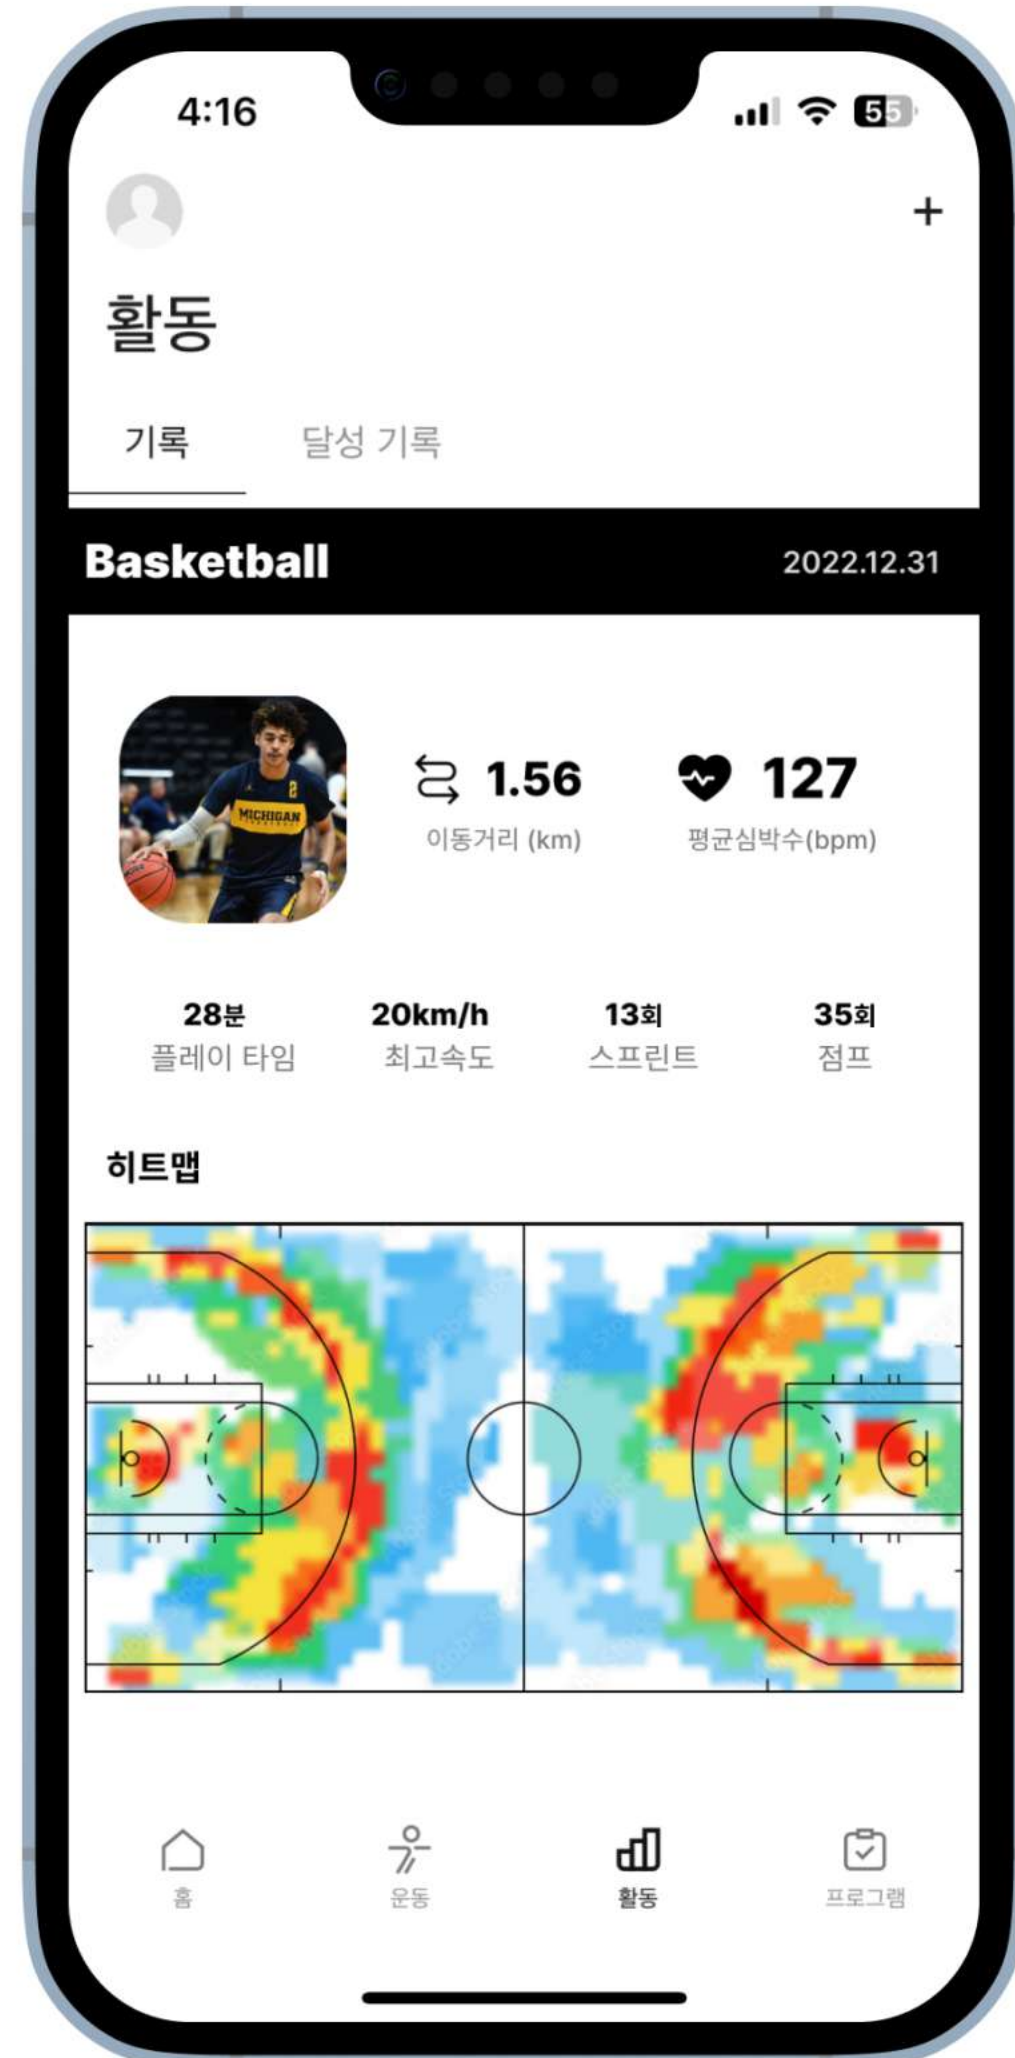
4:16

55

+

활동

기록 달성 기록

Basketball 2022.12.31

MICHIGAN

2

1.56
이동거리 (km)

127
평균심박수(bpm)

28분
플레이 타임

20km/h
최고속도

13회
스프린트

35회
점프

히트맵

홈 운동 활동 프로그램